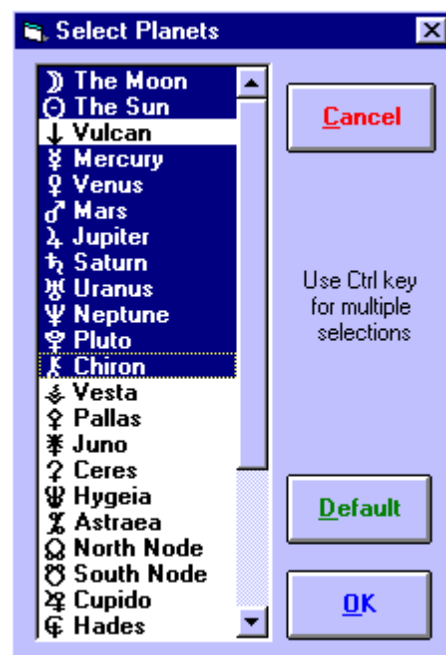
Select Planets

☽ The Moon
☉ The Sun
Vulcan
☿ Mercury
♀ Venus
♂ Mars
♃ Jupiter
♄ Saturn
♅ Uranus
♆ Neptune
♇ Pluto
⚷ Chiron
Vesta
Pallas
Juno
Ceres
Hygeia
Astraea
☊ North Node
☋ South Node
Cupido
Hades

Cancel

Use Ctrl key for multiple selections

Default

OK